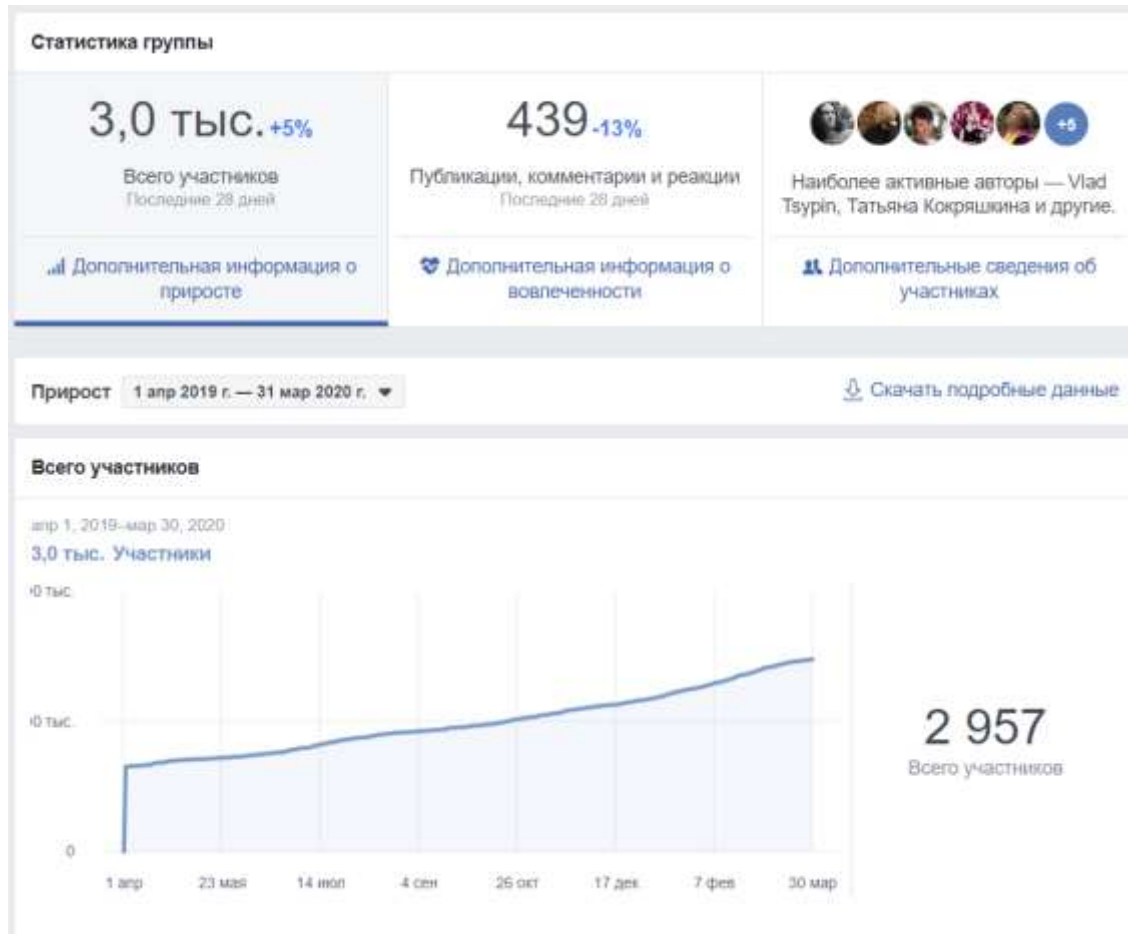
Статистика группы

3,0 тыс. +5%
Всего участников
Последние 28 дней

439 -13%
Публикации, комментарии и реакции
Последние 28 дней

+5
Наиболее активные авторы — Vlad Tsypin, Татьяна Кокряшкина и другие.

Дополнительная информация о приросте

Дополнительная информация о вовлеченности

Дополнительные сведения об участниках

Прирост 1 апр 2019 г. — 31 мар 2020 г.

Скачать подробные данные

Всего участников

апр 1, 2019–мар 30, 2020
3,0 тыс. Участники

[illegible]0 тыс.
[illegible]0 тыс.
0

1 апр 23 мая 14 июл 4 сен 26 окт 17 дек 7 фев 30 мар

2 957
Всего участников